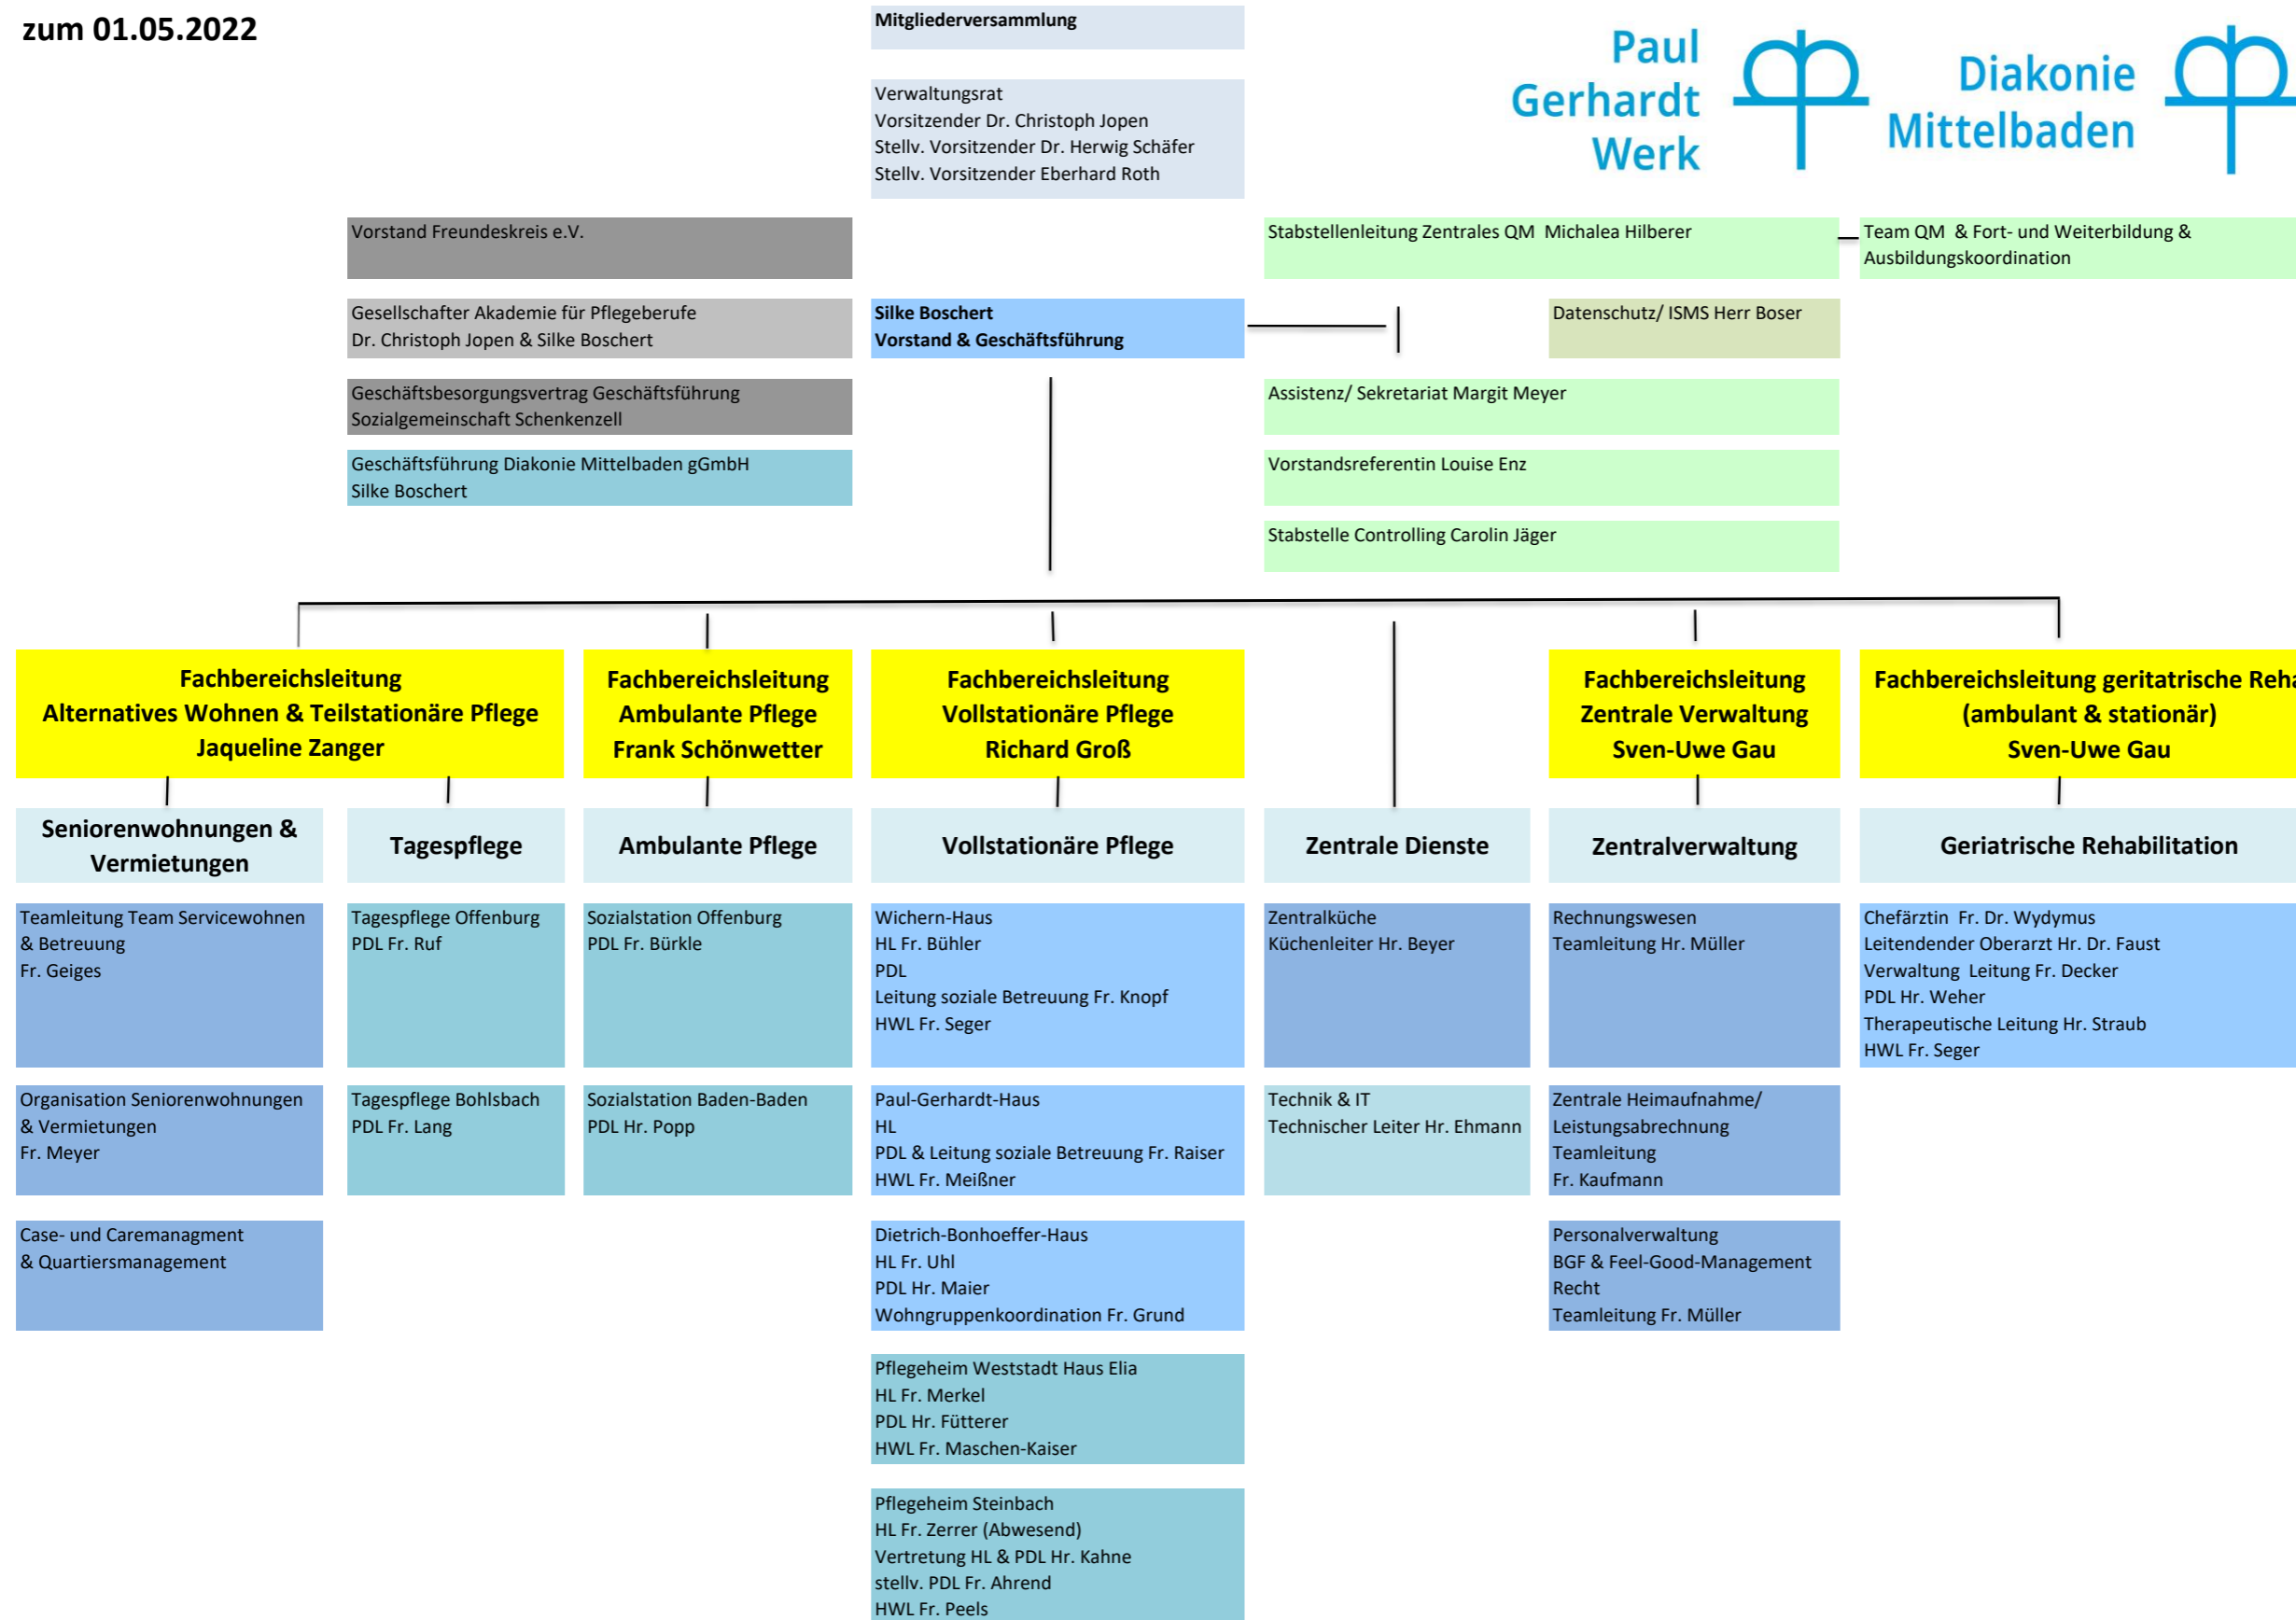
zum 01.05.2022

Mitgliederversammlung

Verwaltungsrat
Vorsitzender Dr. Christoph Jopen
Stellv. Vorsitzender Dr. Herwig Schäfer
Stellv. Vorsitzender Eberhard Roth

Paul Gerhardt Werk

Diakonie Mittelbaden

Vorstand Freundeskreis e.V.

Gesellschafter Akademie für Pflegeberufe
Dr. Christoph Jopen & Silke Boschert

Geschäftsbesorgungsvertrag Geschäftsführung
Sozialgemeinschaft Schenkenzell

Geschäftsführung Diakonie Mittelbaden gGmbH
Silke Boschert

Silke Boschert
Vorstand & Geschäftsführung

Stabstellenleitung Zentrales QM Michalea Hilberer

Team QM & Fort- und Weiterbildung & Ausbildungskoordination

Datenschutz/ ISMS Herr Boser

Assistenz/ Sekretariat Margit Meyer

Vorstandsreferentin Louise Enz

Stabstelle Controlling Carolin Jäger

Fachbereichsleitung
Alternatives Wohnen & Teilstationäre Pflege
Jaqueline Zanger

Fachbereichsleitung
Ambulante Pflege
Frank Schönwetter

Fachbereichsleitung
Vollstationäre Pflege
Richard Groß

Fachbereichsleitung
Zentrale Verwaltung
Sven-Uwe Gau

Fachbereichsleitung geritatrische Reha
(ambulant & stationär)
Sven-Uwe Gau

Seniorenwohnungen & Vermietungen

Tagespflege

Ambulante Pflege

Vollstationäre Pflege

Zentrale Dienste

Zentralverwaltung

Geriatrische Rehabilitation

Teamleitung Team Servicewohnen & Betreuung
Fr. Geiges

Organisation Seniorenwohnungen & Vermietungen
Fr. Meyer

Case- und Caremanagment & Quartiersmanagement

Tagespflege Offenburg
PDL Fr. Ruf

Tagespflege Bohlsbach
PDL Fr. Lang

Sozialstation Offenburg
PDL Fr. Bürkle

Sozialstation Baden-Baden
PDL Hr. Popp

Wichern-Haus
HL Fr. Bühler
PDL
Leitung soziale Betreuung Fr. Knopf
HWL Fr. Seger

Paul-Gerhardt-Haus
HL
PDL & Leitung soziale Betreuung Fr. Raiser
HWL Fr. Meißner

Dietrich-Bonhoeffer-Haus
HL Fr. Uhl
PDL Hr. Maier
Wohngruppenkoordination Fr. Grund

Pflegeheim Weststadt Haus Elia
HL Fr. Merkel
PDL Hr. Fütterer
HWL Fr. Maschen-Kaiser

Pflegeheim Steinbach
HL Fr. Zerrer (Abwesend)
Vertretung HL & PDL Hr. Kahne
stellv. PDL Fr. Ahrend
HWL Fr. Peels

Zentralküche
Küchenleiter Hr. Beyer

Technik & IT
Technischer Leiter Hr. Ehmann

Rechnungswesen
Teamleitung Hr. Müller

Zentrale Heimaufnahme/ Leistungsabrechnung
Teamleitung
Fr. Kaufmann

Personalverwaltung
BGF & Feel-Good-Management
Recht
Teamleitung Fr. Müller

Chefärztin Fr. Dr. Wydymus
Leitendender Oberarzt Hr. Dr. Faust
Verwaltung Leitung Fr. Decker
PDL Hr. Weher
Therapeutische Leitung Hr. Straub
HWL Fr. Seger